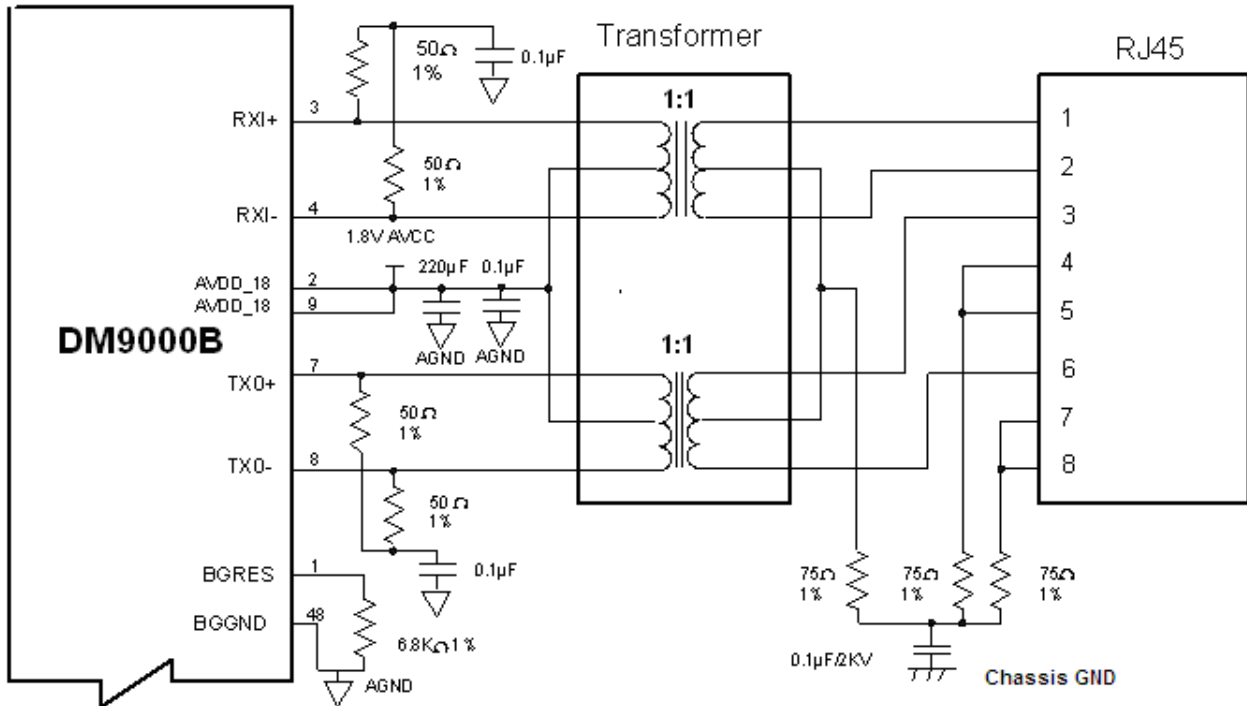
Transformer

RJ45

50Ω
1%

0.1μF

RXI+ 3

1:1

1

50Ω
1%

2

RXI- 4

3

1.8V AVCC

AVDD_18 2
AVDD_18 9

220μF 0.1μF

4

5

DM9000B

AGND AGND

1:1

TX0+ 7

6

50Ω
1%

7

TX0- 8

8

50Ω
1%

0.1μF

BGRES 1

BGGND 48

6.8KΩ 1%

AGND

75Ω
1%

75Ω
1%

75Ω
1%

0.1μF/2KV

Chassis GND